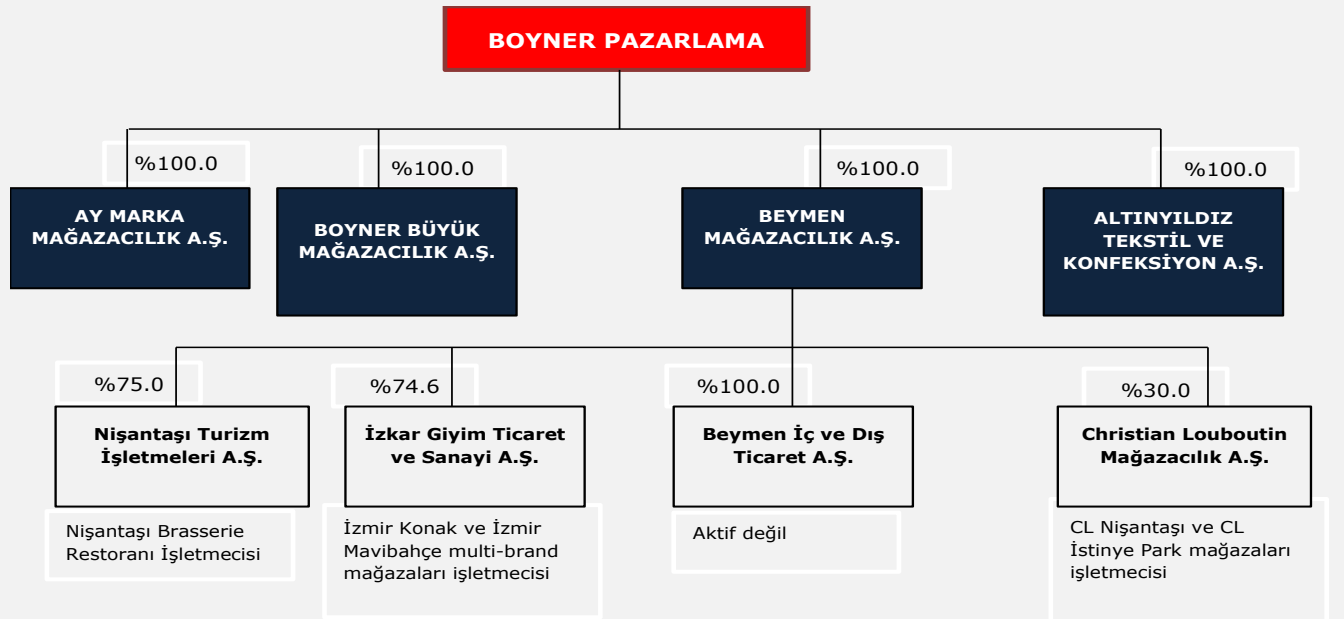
BOYNER PAZARLAMA

%100.0
AY MARKA MAĞAZACILIK A.Ş.

%100.0
BOYNER BÜYÜK MAĞAZACILIK A.Ş.

%100.0
BEYMEN MAĞAZACILIK A.Ş.

%100.0
ALTINYILDIZ TEKSTİL VE KONFEKSİYON A.Ş.

%75.0
Nişantaşı Turizm İşletmeleri A.Ş.
Nişantaşı Brasserie Restoranı İşletmecisi

%74.6
İzkar Giyim Ticaret ve Sanayi A.Ş.
İzmir Konak ve İzmir Mavibahçe multi-brand mağazaları işletmecisi

%100.0
Beymen İç ve Dış Ticaret A.Ş.
Aktif değil

%30.0
Christian Louboutin Mağazacılık A.Ş.
CL Nişantaşı ve CL İstinye Park mağazaları işletmecisi